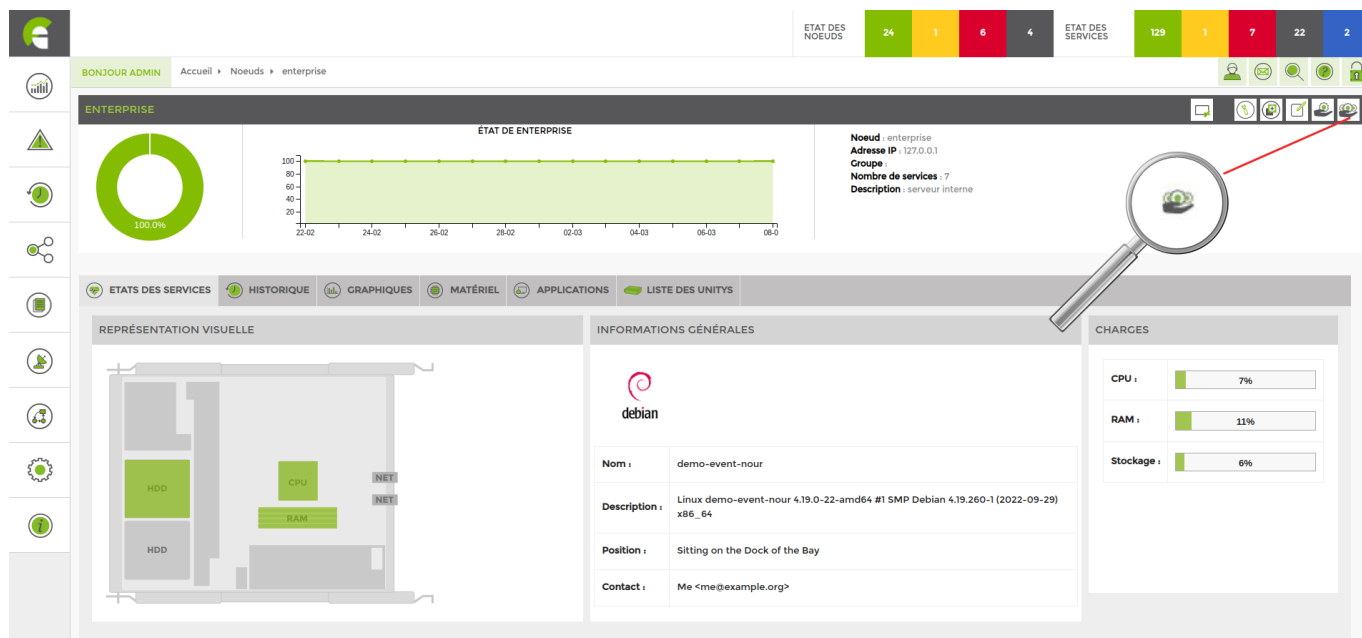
ETAT DES NOEUDS 24 1 6 4 ETAT DES SERVICES 129 1 7 22 2

BONJOUR ADMIN Accueil ▸ Noeuds ▸ enterprise

ENTERPRISE

100.0%

ÉTAT DE ENTERPRISE

| 100 |
| 80 |
| 60 |
| 40 |
| 20 |

22-02 24-02 26-02 28-02 02-03 04-03 06-03 08-0

**Noeud** : enterprise
**Adresse IP** : 127.0.0.1
**Groupe** :
**Nombre de services** : 7
**Description** : serveur interne

ETATS DES SERVICES HISTORIQUE GRAPHIQUES MATÉRIEL APPLICATIONS LISTE DES UNITYS

REPRÉSENTATION VISUELLE

HDD CPU NET NET RAM HDD

INFORMATIONS GÉNÉRALES

debian

| Nom : | demo-event-nour |
|---|---|
| Description : | Linux demo-event-nour 4.19.0-22-amd64 #1 SMP Debian 4.19.260-1 (2022-09-29) x86_64 |
| Position : | Sitting on the Dock of the Bay |
| Contact : | Me <me@example.org> |

CHARGES

| CPU : | 7% |
|---|---|
| RAM : | 11% |
| Stockage : | 6% |